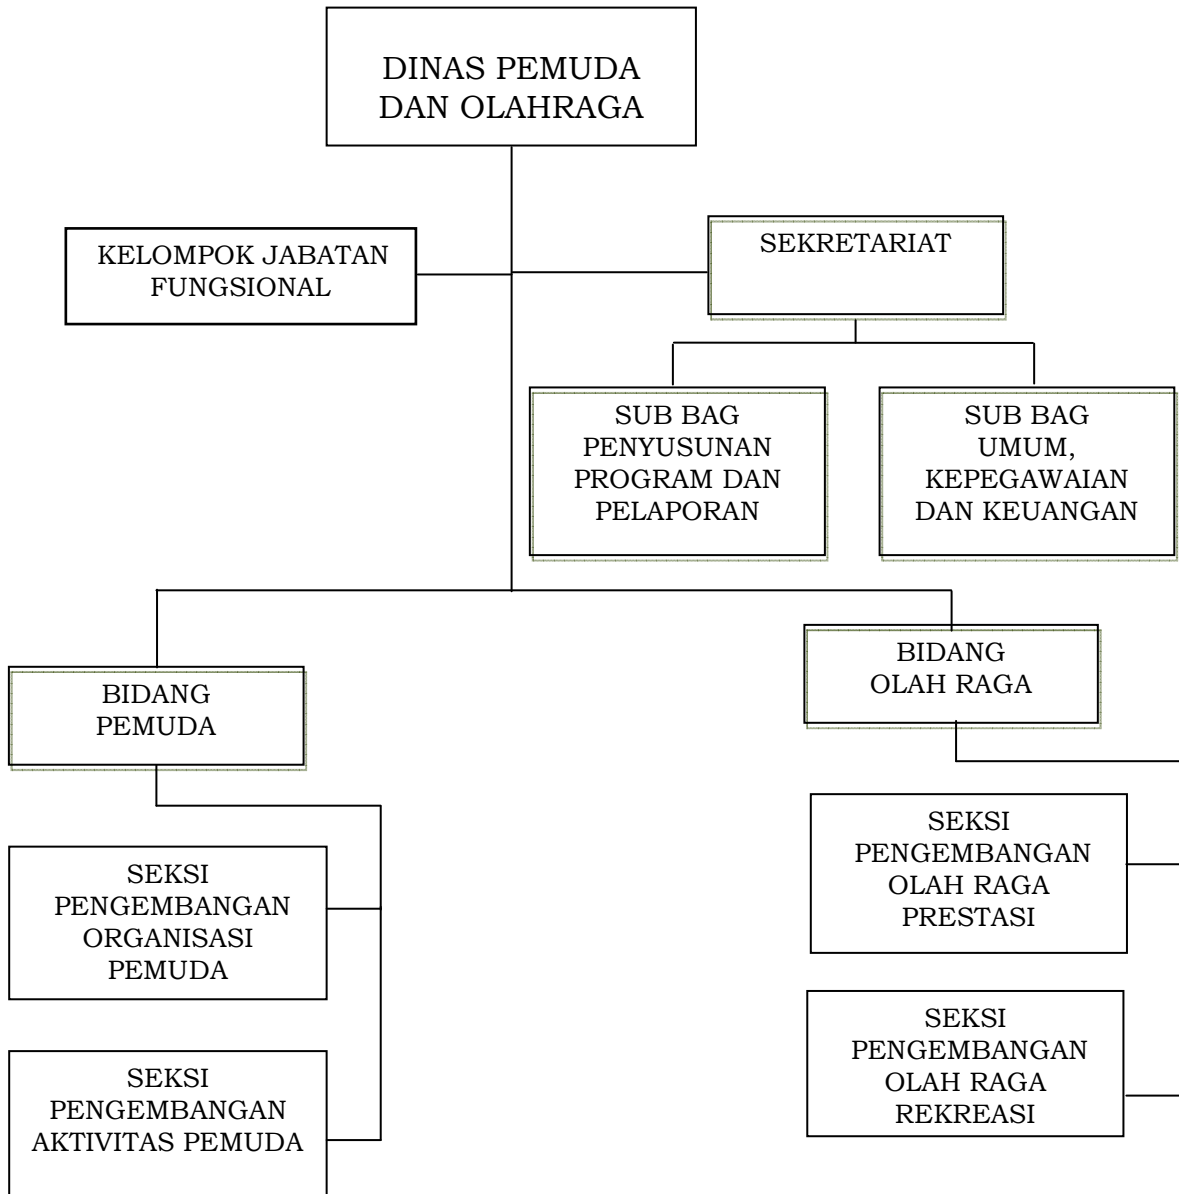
DINAS PEMUDA DAN OLAHRAGA

KELOMPOK JABATAN FUNGSIONAL

SEKRETARIAT

SUB BAG PENYUSUNAN PROGRAM DAN PELAPORAN

SUB BAG UMUM, KEPEGAWAIAN DAN KEUANGAN

BIDANG PEMUDA

BIDANG OLAH RAGA

SEKSI PENGEMBANGAN ORGANISASI PEMUDA

SEKSI PENGEMBANGAN AKTIVITAS PEMUDA

SEKSI PENGEMBANGAN OLAH RAGA PRESTASI

SEKSI PENGEMBANGAN OLAH RAGA REKREASI